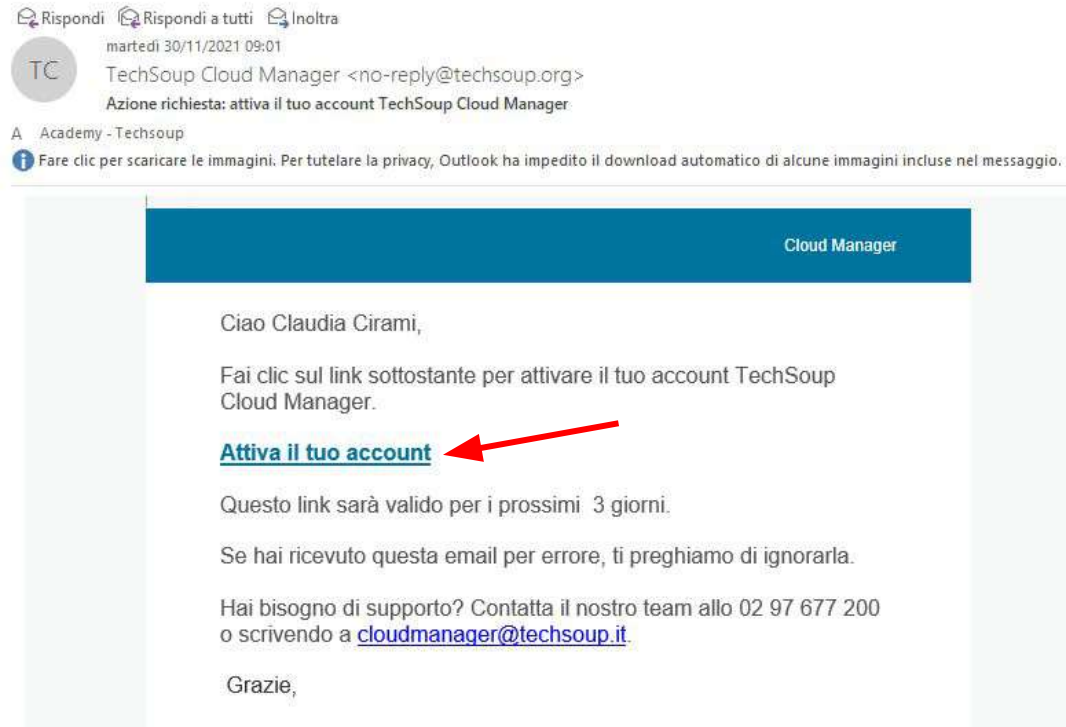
Rispondi Rispondi a tutti Inoltra

TC

martedì 30/11/2021 09:01

TechSoup Cloud Manager <no-reply@techsoup.org>

Azione richiesta: attiva il tuo account TechSoup Cloud Manager

A Academy - Techsoup

Fare clic per scaricare le immagini. Per tutelare la privacy, Outlook ha impedito il download automatico di alcune immagini incluse nel messaggio.

Cloud Manager

Ciao Claudia Cirami,

Fai clic sul link sottostante per attivare il tuo account TechSoup Cloud Manager.

Attiva il tuo account

Questo link sarà valido per i prossimi 3 giorni.

Se hai ricevuto questa email per errore, ti preghiamo di ignorarla.

Hai bisogno di supporto? Contatta il nostro team allo 02 97 677 200 o scrivendo a cloudmanager@techsoup.it.

Grazie,